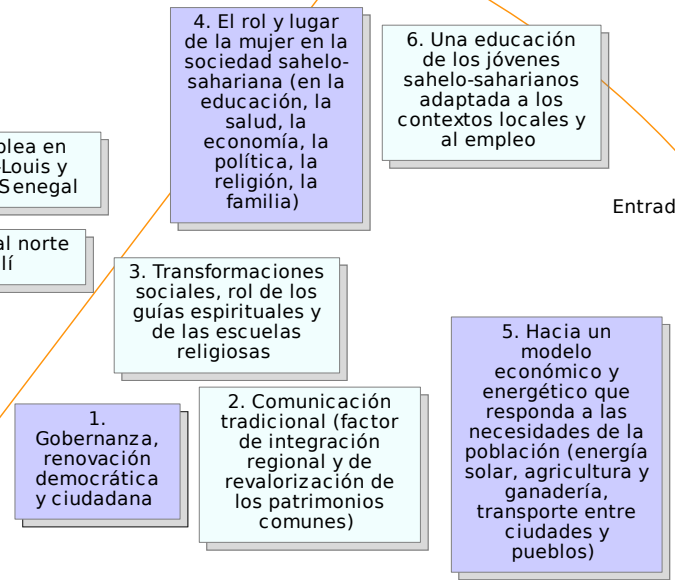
4. El rol y lugar de la mujer en la sociedad sahelo-sahariana (en la educación, la salud, la economía, la política, la religión, la familia)

6. Una educación de los jóvenes sahelo-saharianos adaptada a los contextos locales y al empleo

blea en Louis y Senegal

Entrad

al norte lí

3. Transformaciones sociales, rol de los guías espirituales y de las escuelas religiosas

5. Hacia un modelo económico y energético que responda a las necesidades de la población (energía solar, agricultura y ganadería, transporte entre ciudades y pueblos)

1. Gobernanza, renovación democrática y ciudadana

2. Comunicación tradicional (factor de integración regional y de revalorización de los patrimonios comunes)